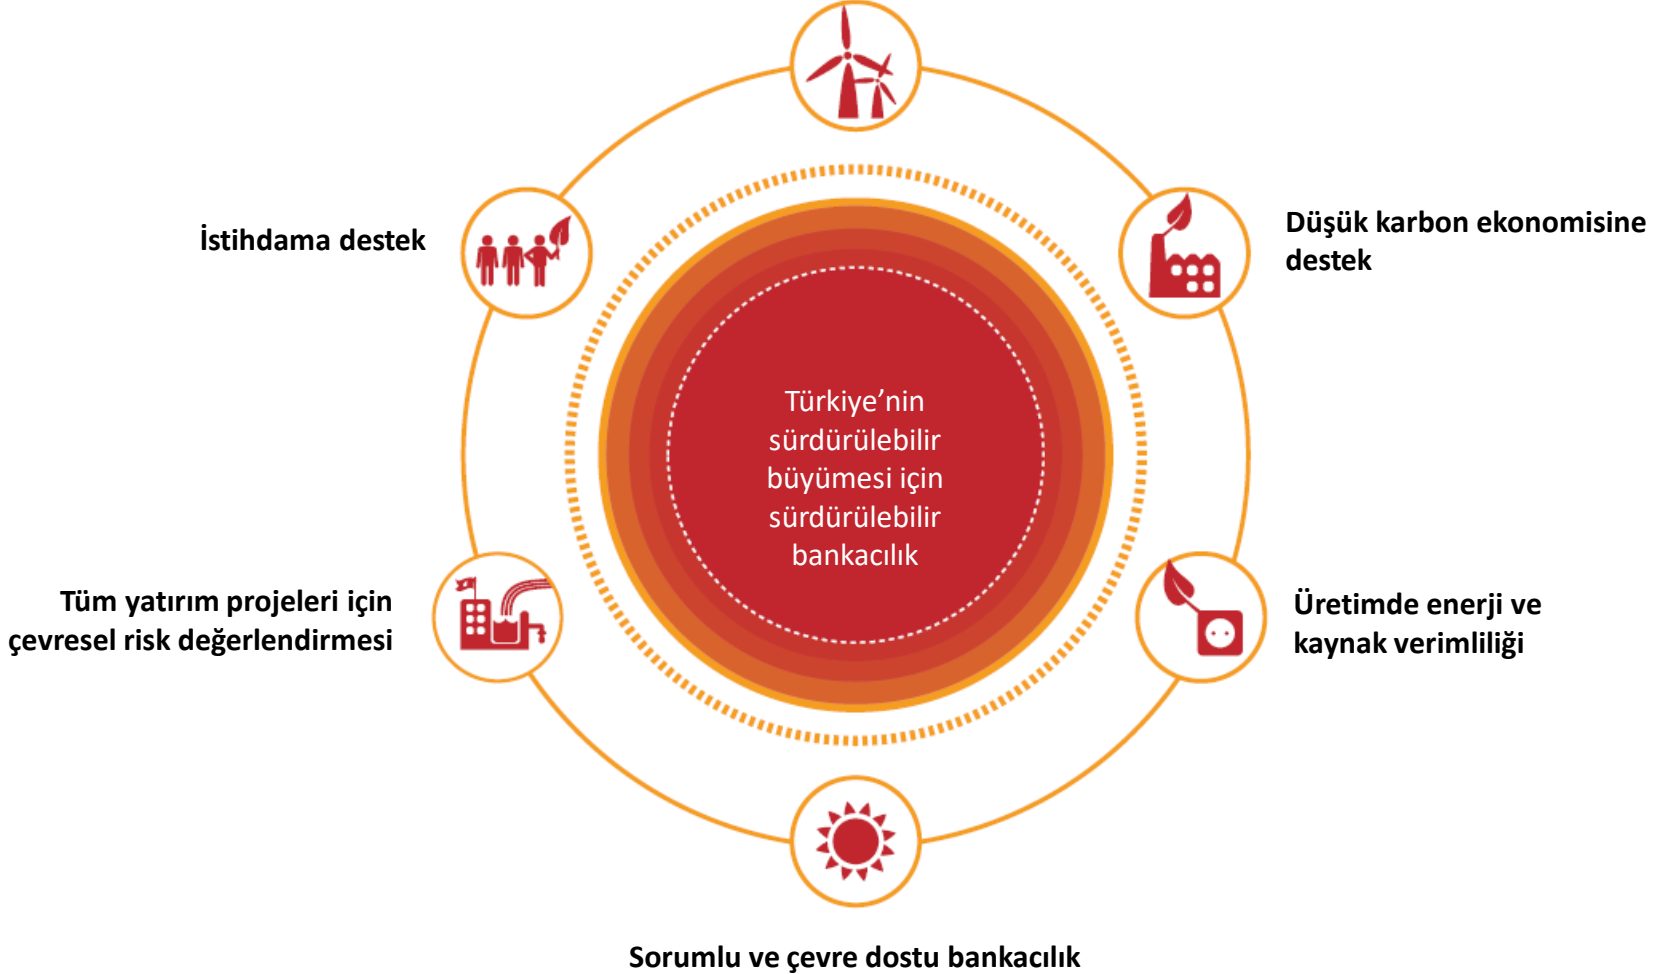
İstihdama destek

Düşük karbon ekonomisine destek

Türkiye’nin sürdürülebilir büyümesi için sürdürülebilir bankacılık

Tüm yatırım projeleri için çevresel risk değerlendirmesi

Üretimde enerji ve kaynak verimliliği

Sorumlu ve çevre dostu bankacılık